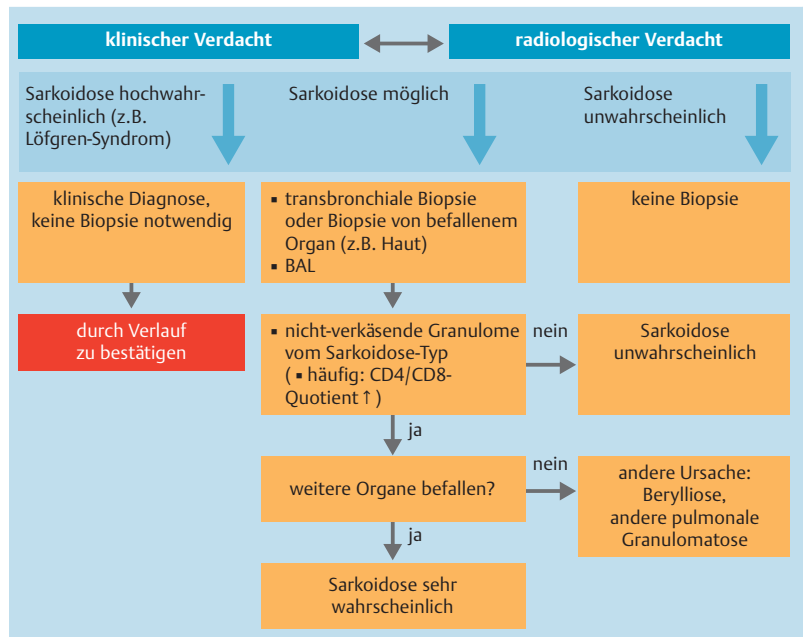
klinischer Verdacht

radiologischer Verdacht

Sarkoidose hochwahrscheinlich (z.B. Löfgren-Syndrom)

Sarkoidose möglich

Sarkoidose unwahrscheinlich

klinische Diagnose, keine Biopsie notwendig

▪ transbronchiale Biopsie oder Biopsie von befallenem Organ (z.B. Haut)
▪ BAL

keine Biopsie

durch Verlauf zu bestätigen

▪ nicht-verkäsende Granulome vom Sarkoidose-Typ ( ▪ häufig: CD4/CD8-Quotient ↑ )

nein

Sarkoidose unwahrscheinlich

ja

weitere Organe befallen?

nein

andere Ursache: Berylliose, andere pulmonale Granulomatose

ja

Sarkoidose sehr wahrscheinlich